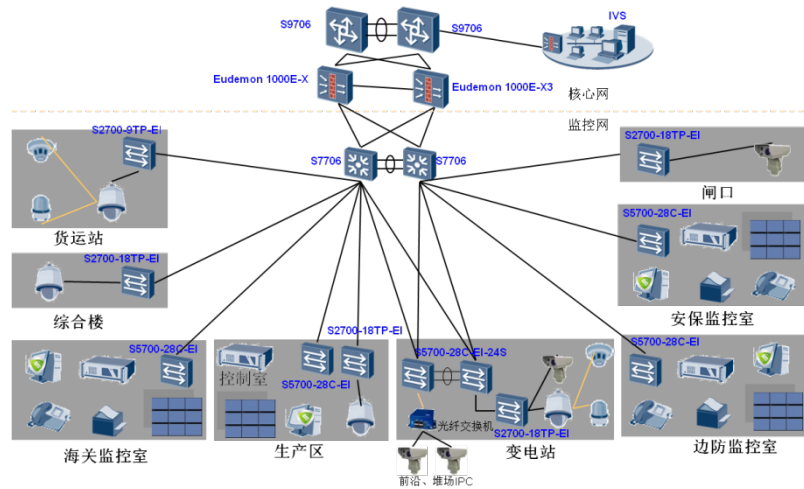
S9706
S9706
IVS
Eudemon 1000E-X
Eudemon 1000E-X3
核心网
监控网
S2700-9TP-EI
S7706
S7706
S2700-18TP-EI
闸口
货运站
S2700-18TP-EI
S5700-28C-EI
综合楼
安保监控室
S2700-18TP-EI
S5700-28C-EI
S5700-28C-EI-24S
S5700-28C-EI
控制室
S5700-28C-EI
光纤交换机
S2700-18TP-EI
海关监控室
生产区
变电站
边防监控室
前沿、堆场IPC